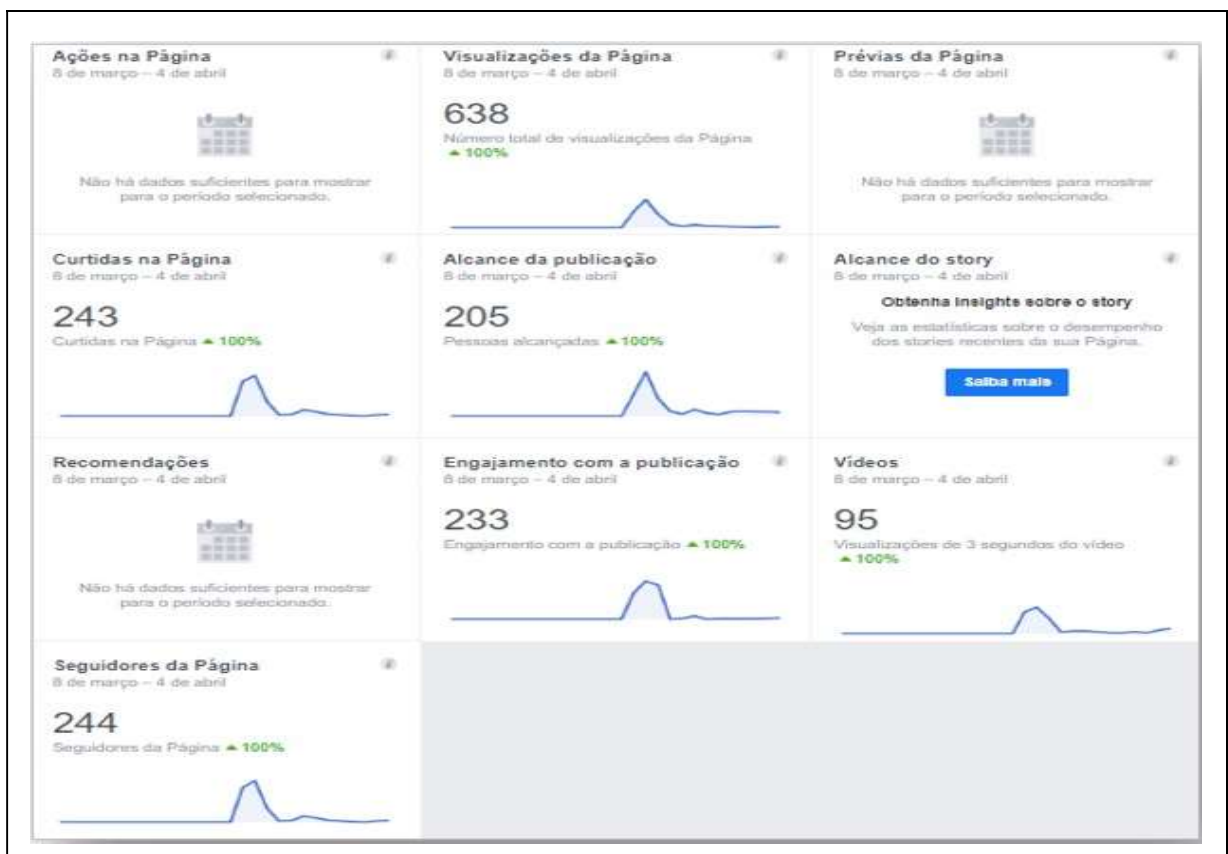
Ações na Página
8 de março – 4 de abril

Não há dados suficientes para mostrar para o período selecionado.

Visualizações da Página
8 de março – 4 de abril

638
Número total de visualizações da Página
▲ 100%

Prévias da Página
8 de março – 4 de abril

Não há dados suficientes para mostrar para o período selecionado.

Curtidas na Página
8 de março – 4 de abril

243
Curtidas na Página ▲ 100%

Alcance da publicação
8 de março – 4 de abril

205
Pessoas alcançadas ▲ 100%

Alcance do story
8 de março – 4 de abril

Obtenha insights sobre o story
Veja as estatísticas sobre o desempenho dos stories recentes da sua Página.

Saiba mais

Recomendações
8 de março – 4 de abril

Não há dados suficientes para mostrar para o período selecionado.

Engajamento com a publicação
8 de março – 4 de abril

233
Engajamento com a publicação ▲ 100%

Vídeos
8 de março – 4 de abril

95
Visualizações de 3 segundos do vídeo
▲ 100%

Seguidores da Página
8 de março – 4 de abril

244
Seguidores da Página ▲ 100%